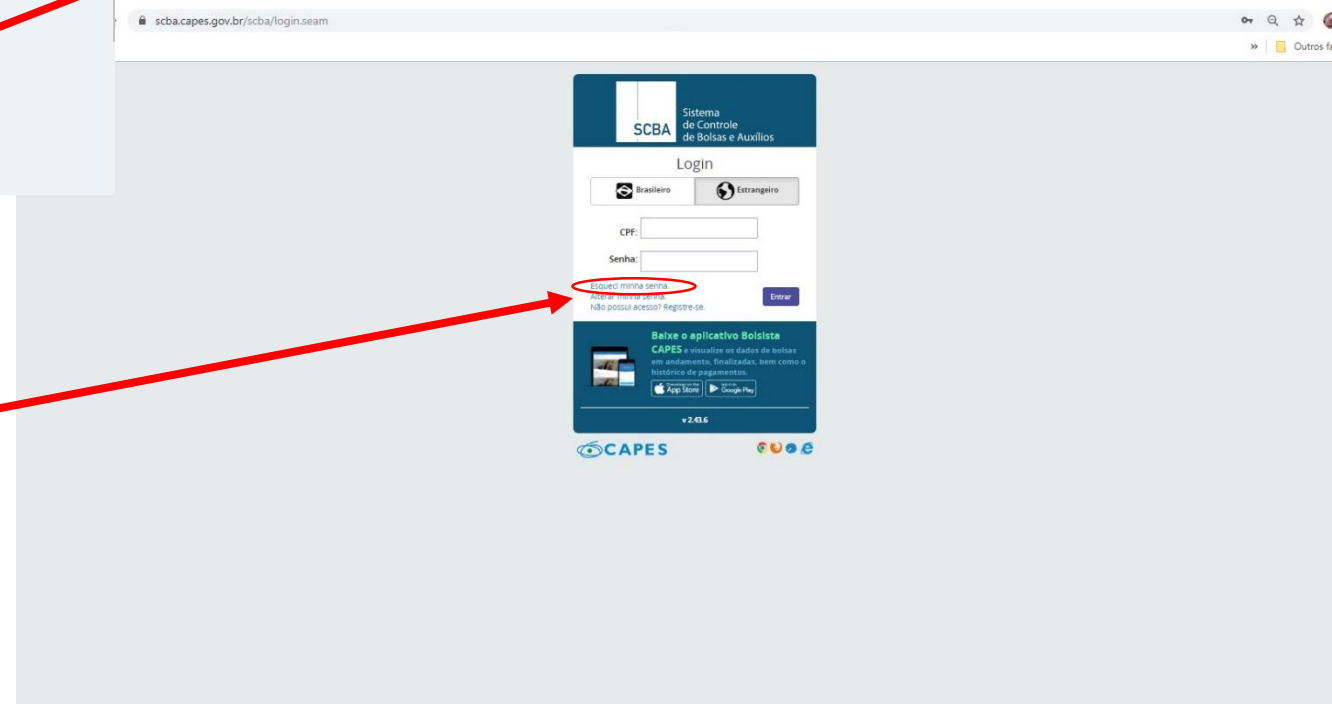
scba.capes.gov.br/scba/login.seam

» Outros fa

SCBA Sistema de Controle de Bolsas e Auxílios

Login

Brasileiro Estrangeiro

CPF:

Senha:

Esqueci minha senha.
Alterar minha senha.
Não possui acesso? Registre-se.

Entrar

Baixe o aplicativo Bolsista CAPES e visualize os dados de bolsas em andamento, finalizadas, bem como o histórico de pagamentos.

App Store Google Play

v 2.43.6

CAPES